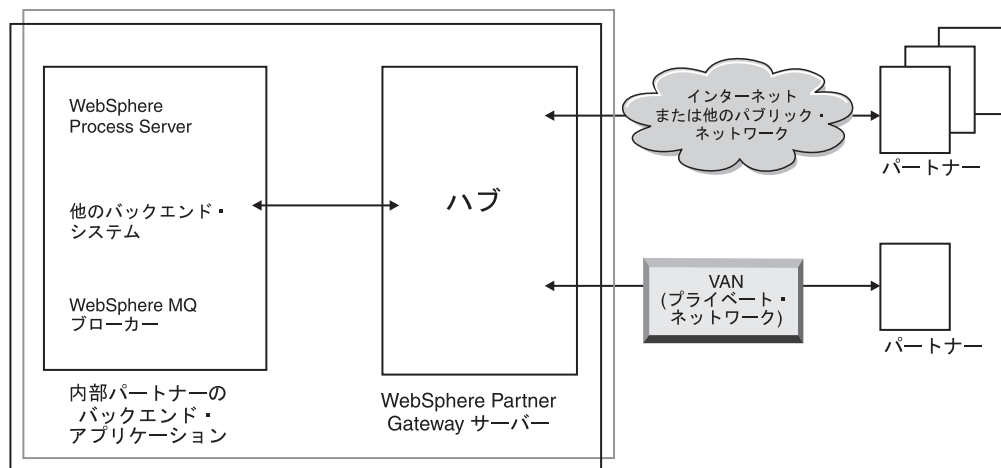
WebSphere Process Server

他のバックエンド・システム

WebSphere MQ ブローカー

内部パートナーのバックエンド・アプリケーション

ハブ

WebSphere Partner Gateway サーバー

インターネットまたは他のパブリック・ネットワーク

パートナー

VAN (プライベート・ネットワーク)

パートナー